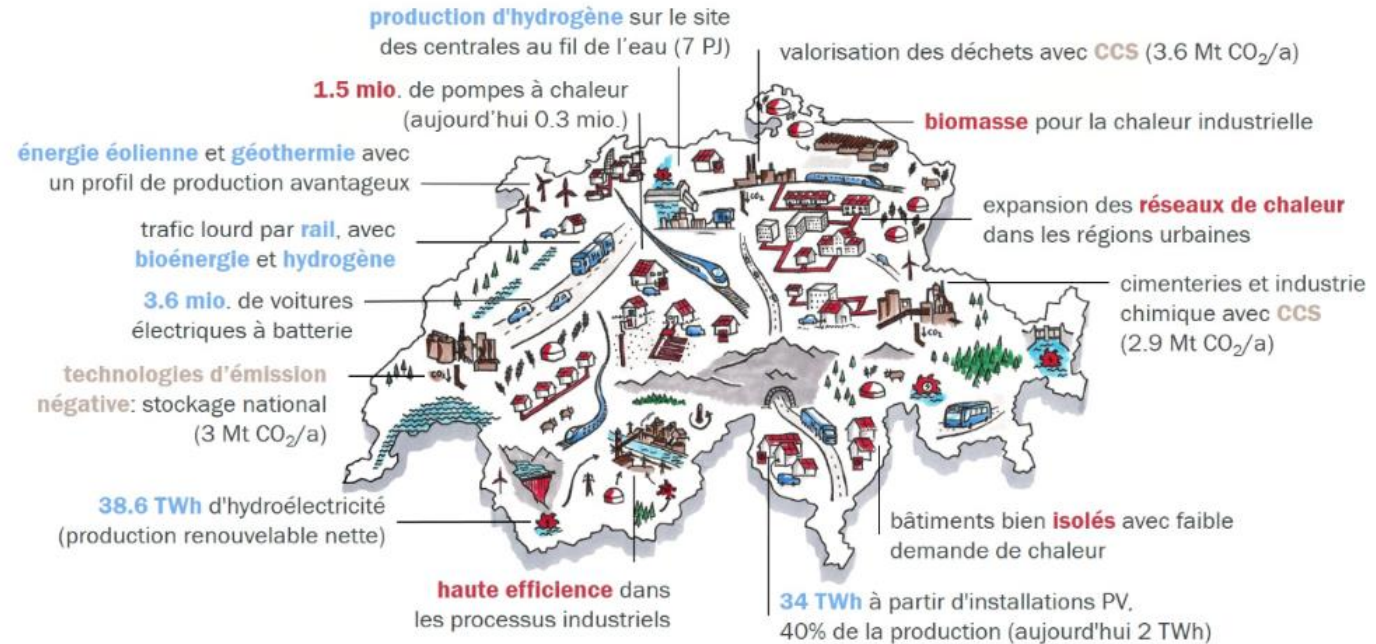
production d'hydrogène sur le site des centrales au fil de l'eau (7 PJ)

valorisation des déchets avec CCS (3.6 Mt $CO_2$/a)

1.5 mio. de pompes à chaleur (aujourd'hui 0.3 mio.)

biomasse pour la chaleur industrielle

énergie éolienne et géothermie avec un profil de production avantageux

expansion des réseaux de chaleur dans les régions urbaines

trafic lourd par rail, avec bioénergie et hydrogène

cimenteries et industrie chimique avec CCS (2.9 Mt $CO_2$/a)

3.6 mio. de voitures électriques à batterie

technologies d'émission négative: stockage national (3 Mt $CO_2$/a)

38.6 TWh d'hydroélectricité (production renouvelable nette)

bâtiments bien isolés avec faible demande de chaleur

haute efficience dans les processus industriels

34 TWh à partir d'installations PV, 40% de la production (aujourd'hui 2 TWh)